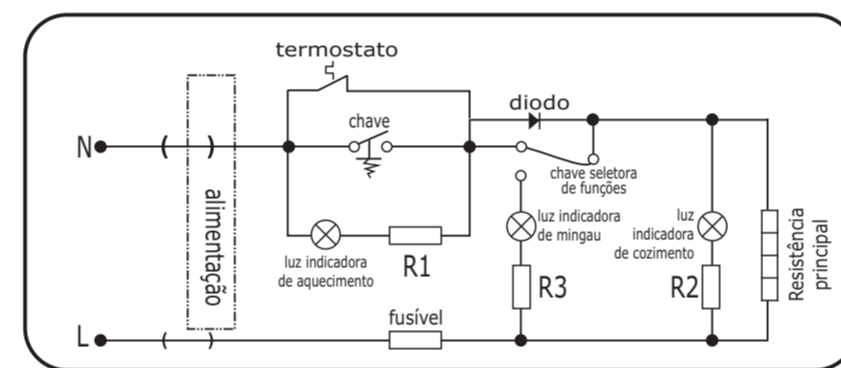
termostato

diodo

chave

N

chave seletora de funções

alimentação

luz indicadora de mingau

luz indicadora de cozimento

Resistência principal

luz indicadora de aquecimento

R1

R3

R2

fusível

L